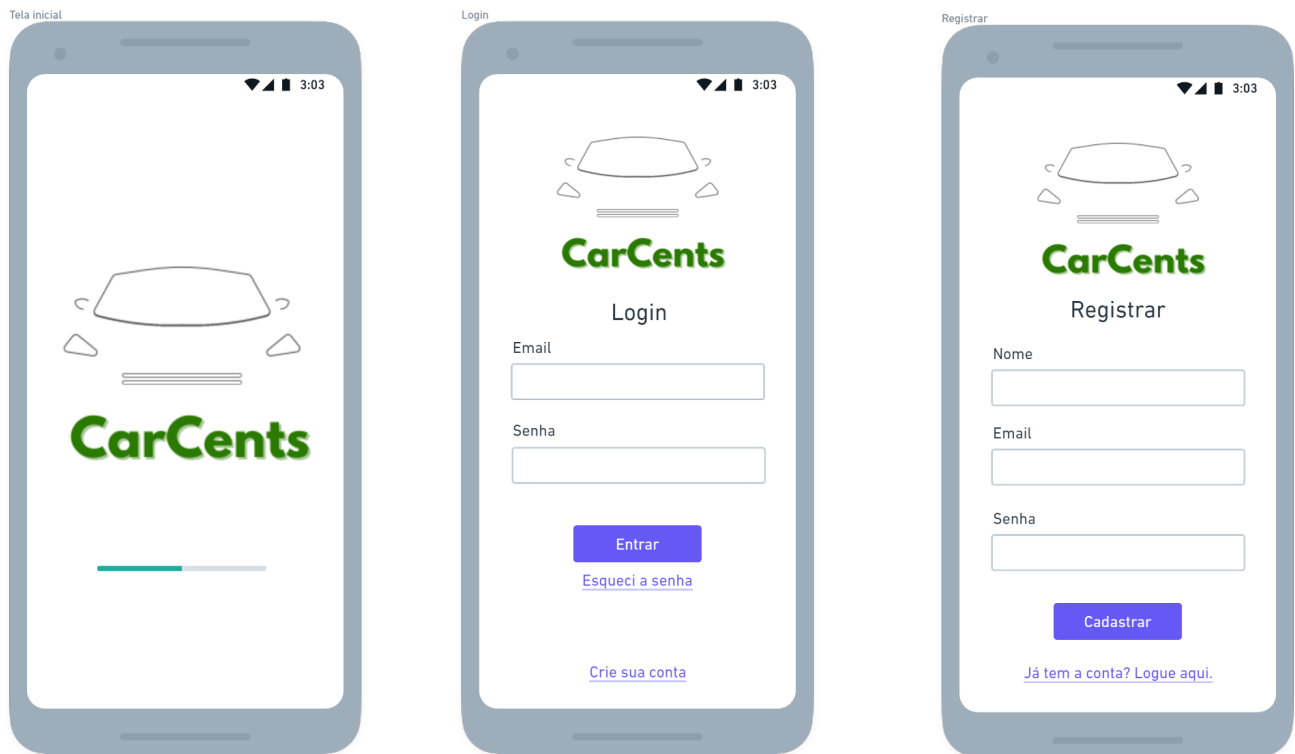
Tela inicial

3:03

CarCents

Login

3:03

CarCents

Login

Email

Senha

Entrar

Esqueci a senha

Crie sua conta

Registrar

3:03

CarCents

Registrar

Nome

Email

Senha

Cadastrar

Já tem a conta? Logue aqui.